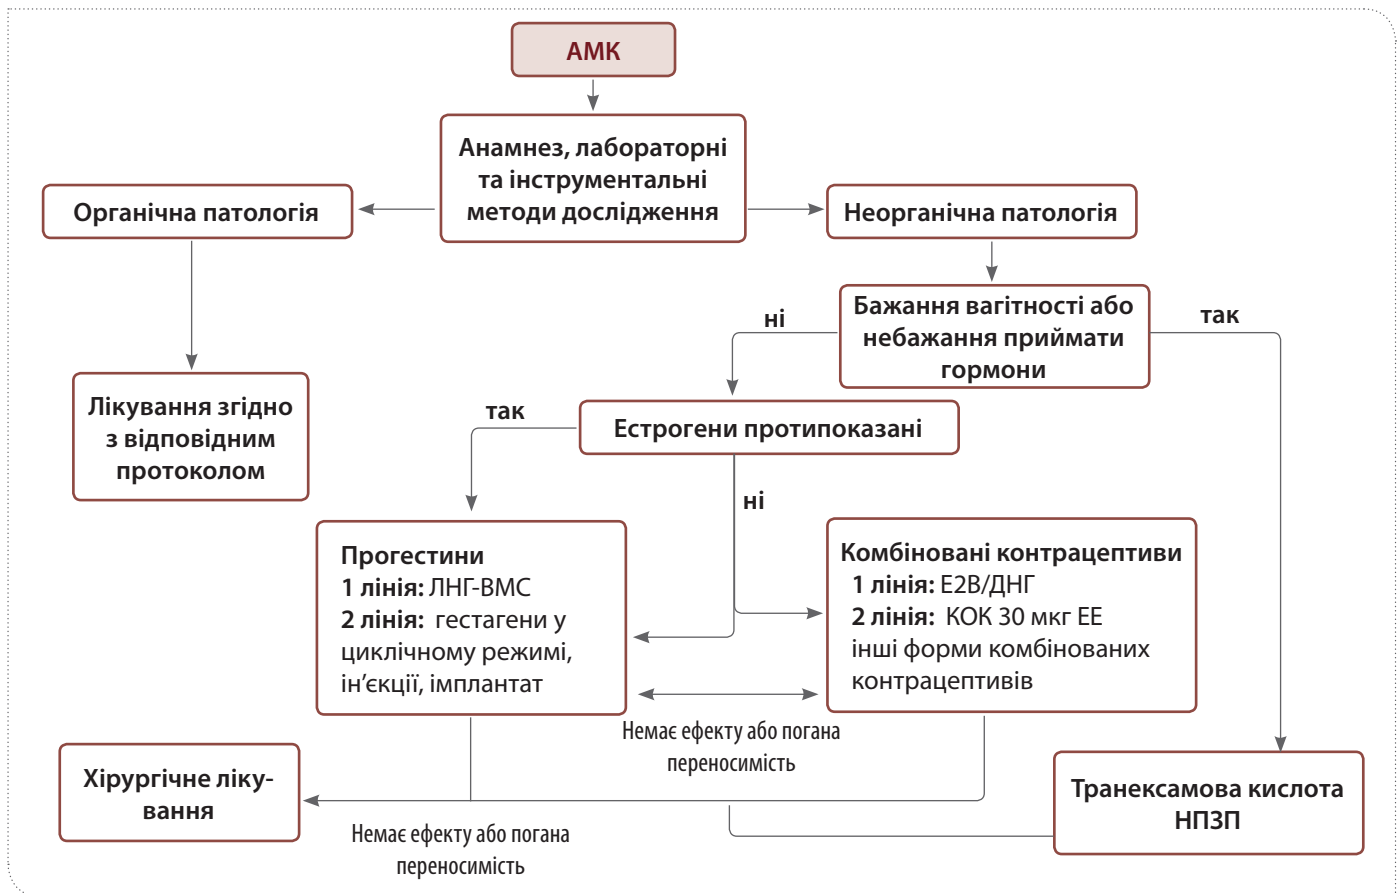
АМК

Анамнез, лабораторні та інструментальні методи дослідження

Органічна патологія

Неорганічна патологія

Лікування згідно з відповідним протоколом

Бажання вагітності або небажання приймати гормони

ні

так

Естрогени протипоказані

так

ні

Прогестини
1 лінія: ЛНГ-ВМС
2 лінія: гестагени у циклічному режимі, ін'єкції, імплантат

Комбіновані контрацептиви
1 лінія: Е2В/ДНГ
2 лінія: КОК 30 мкг ЕЕ інші форми комбінованих контрацептивів

Немає ефекту або погана переносимість

Хірургічне лікування

Немає ефекту або погана переносимість

Транексамова кислота НПЗП